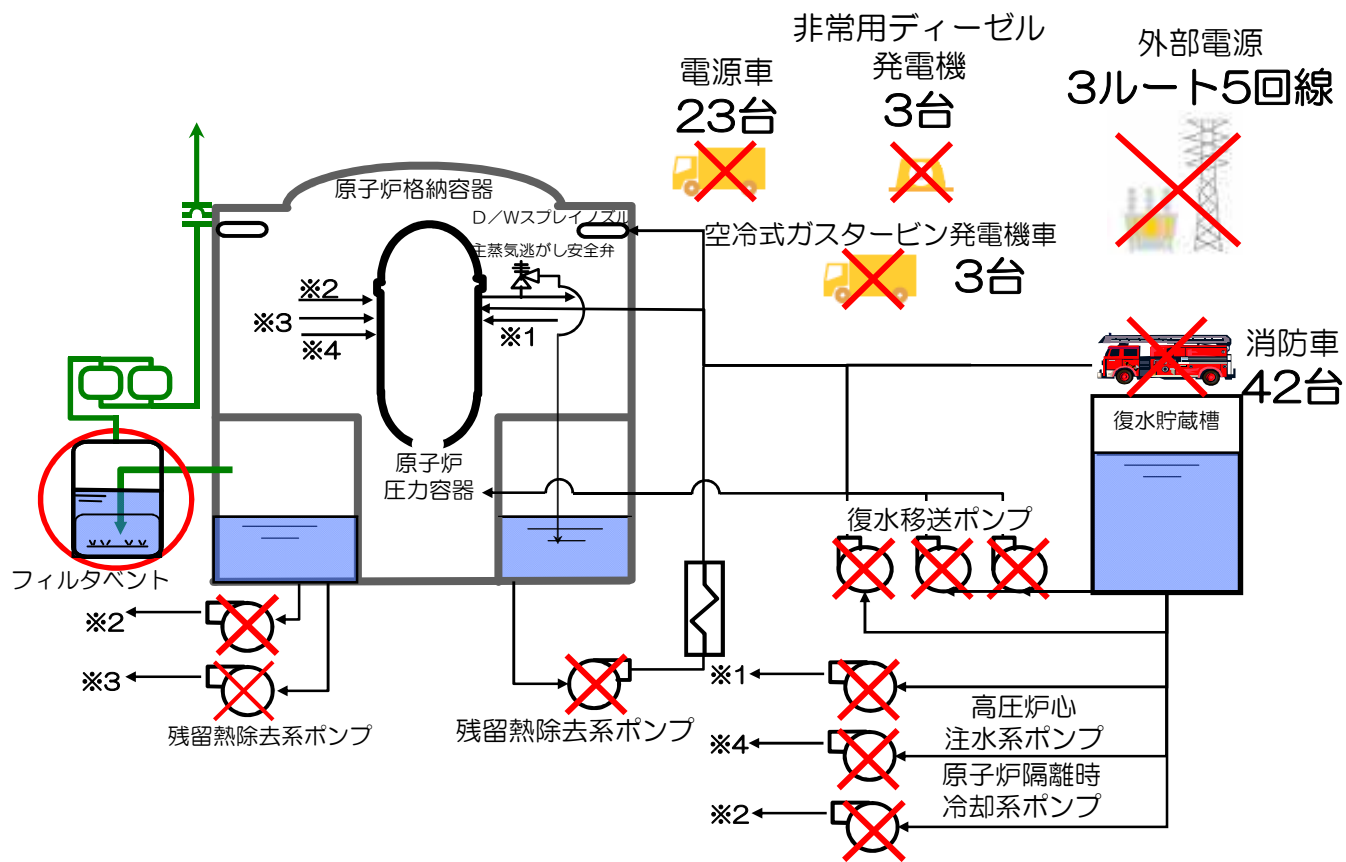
電源車
23台

非常用ディーゼル
発電機
3台

外部電源
3ルート5回線

原子炉格納容器

D／Wスプレイノズル

主蒸気逃がし安全弁

空冷式ガスタービン発電機車
3台

※2
※3
※4
※1

消防車
42台

復水貯蔵槽

原子炉
圧力容器

復水移送ポンプ

フィルタベント

※2
※3

残留熱除去系ポンプ

残留熱除去系ポンプ

※1
高圧炉心
注水系ポンプ
※4
原子炉隔離時
冷却系ポンプ
※2